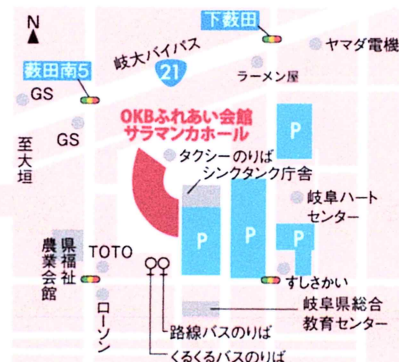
N

下籔田

ヤマダ電機

岐大バイパス

籔田南5

21

ラーメン屋

GS

GS

OKBふれあい会館
サラマンカホール

P

至大垣

タクシーのりば

シンクタンク庁舎

岐阜ハート
センター

P

P

P

県福祉

農業会館

TOTO

すしさかい

ローソン

岐阜県総合
教育センター

路線バスのりば

くるくるバスのりば